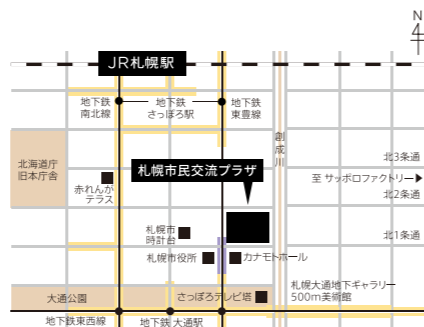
N

JR札幌駅

地下鉄南北線

地下鉄さっぽろ駅

地下鉄東豊線

創成川

北海道庁旧本庁舎

札幌市民交流プラザ

北3条通

赤れんがテラス

至 サッポロファクトリー

北2条通

札幌市時計台

北1条通

札幌市役所

カナモトホール

札幌大通地下ギャラリー500m美術館

大通公園

さっぽろテレビ塔

地下鉄東西線

地下鉄大通駅